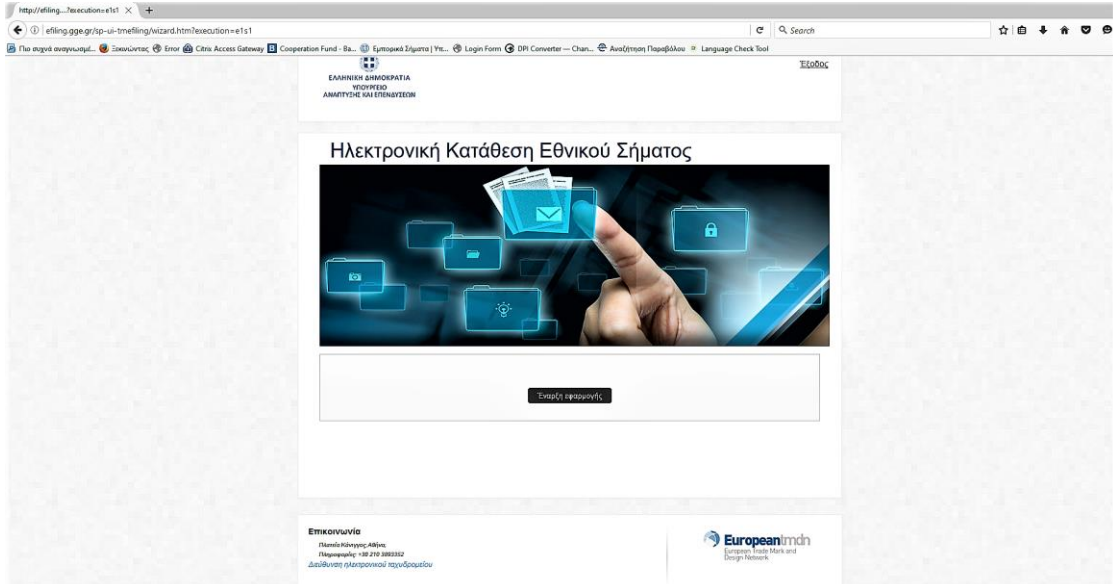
http://efiling....?execution=e1s1

efiling.gge.gr/sp-ui-tmefiling/wizard.htm?execution=e1s1

Search

Πιο συχνά αναγνωσμέ... Ξεκινώντας Error Citrix Access Gateway Cooperation Fund - Ba... Εμπορικά Σήματα | Υπ... Login Form DPI Converter — Chan... Αναζήτηση Παραβόλου Language Check Tool

ΕΛΛΗΝΙΚΗ ΔΗΜΟΚΡΑΤΙΑ
ΥΠΟΥΡΓΕΙΟ
ΑΝΑΠΤΥΞΗΣ ΚΑΙ ΕΠΕΝΔΥΣΕΩΝ

Έξοδος

Ηλεκτρονική Κατάθεση Εθνικού Σήματος

Έναρξη εφαρμογής

Επικοινωνία
Πλατεία Κάνιγγος Αθήνα
Πληροφορίες: +30 210 3893352
Διεύθυνση ηλεκτρονικού ταχυδρομείου

Europeantmdn
European Trade Mark and Design Network